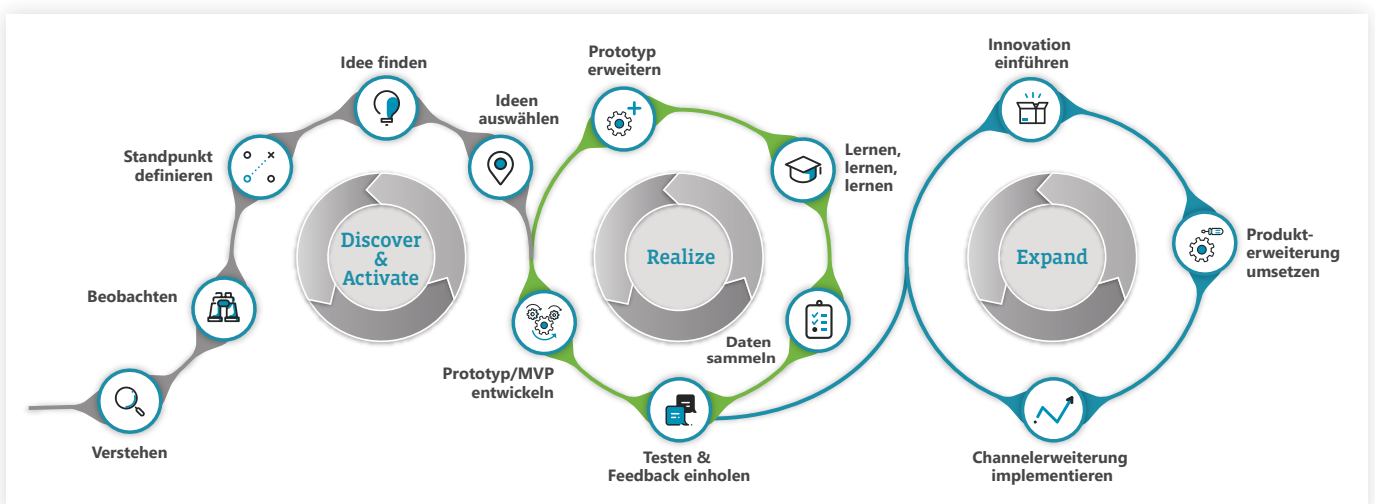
Idee finden

Standpunkt definieren

Beobachten

Verstehen

Ideen auswählen

Discover & Activate

Prototyp erweitern

Lernen, lernen, lernen

Realize

Daten sammeln

Prototyp/MVP entwickeln

Testen & Feedback einholen

Innovation einführen

Expand

Produkterweiterung umsetzen

Channelerweiterung implementieren